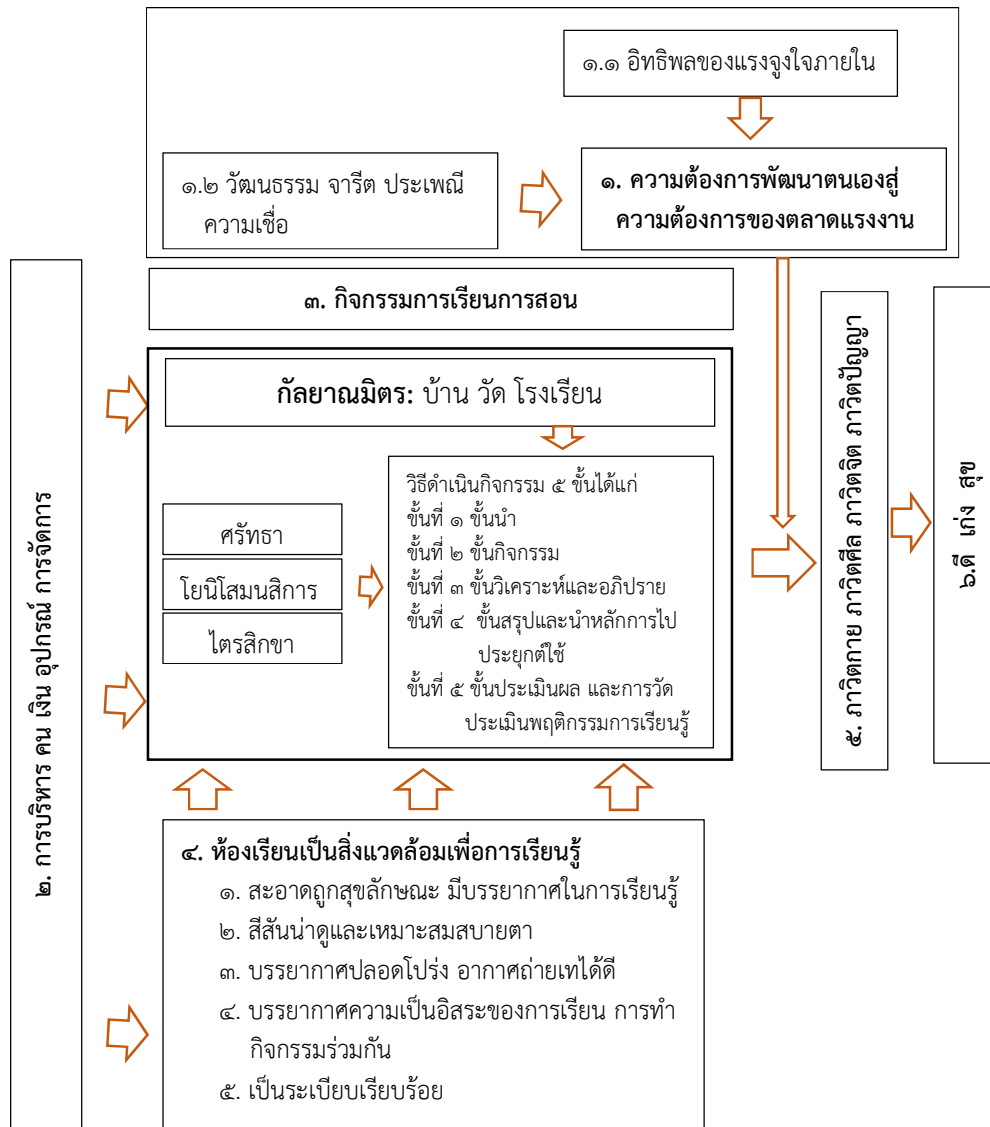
๑.๑ อิทธิพลของแรงจูงใจภายใน

๑.๒ วัฒนธรรม จารีต ประเพณี ความเชื่อ

๑. ความต้องการพัฒนาตนเองสู่ความต้องการของตลาดแรงงาน

๒. การบริหาร คน เงิน อุปกรณ์ การจัดการ

๓. กิจกรรมการเรียนการสอน

กัลยาณมิตร: บ้าน วัด โรงเรียน

ศรัทธา

โยนิโสมนสิการ

ไตรสิกขา

วิธีดำเนินกิจกรรม ๕ ขั้นได้แก่
ขั้นที่ ๑ ขั้นนำ
ขั้นที่ ๒ ขั้นกิจกรรม
ขั้นที่ ๓ ขั้นวิเคราะห์และอภิปราย
ขั้นที่ ๔ ขั้นสรุปและนำหลักการไปประยุกต์ใช้
ขั้นที่ ๕ ขั้นประเมินผล และการวัดประเมินพฤติกรรมการเรียนรู้

๕. ภาวิตกาย ภาวิตศีล ภาวิตจิต ภาวิตปัญญา

๖.ดี เก่ง สุข

๔. ห้องเรียนเป็นสิ่งแวดล้อมเพื่อการเรียนรู้
๑. สะอาดถูกสุขลักษณะ มีบรรยากาศในการเรียนรู้
๒. สีสันน่าดูและเหมาะสมสบายตา
๓. บรรยากาศปลอดโปร่ง อากาศถ่ายเทได้ดี
๔. บรรยากาศความเป็นอิสระของการเรียน การทำกิจกรรมร่วมกัน
๕. เป็นระเบียบเรียบร้อย